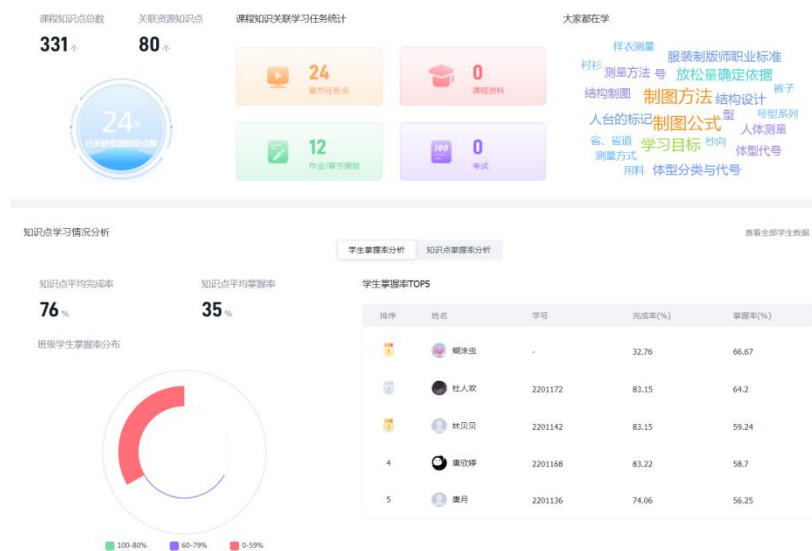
课程知识点总数
331 个

关联资源知识点
80 个

24 个
已关联课程知识点数

课程知识关联学习任务统计

24
章节任务点

0
课程资料

12
作业/章节测验

0
考试

大家都在学

样衣测量 服装制版师职业标准 衬衫 测量方法 号 放松量确定依据 裤子 结构制图 制图方法 结构设计 人台的标记 型 号型系列 制图公式 人体测量 省、省道 学习目标 袖窿 体型代号 测量方式 用料 体型分类与代号

知识点学习情况分析

学生掌握率分析 知识点掌握率分析

查看全部学生数据

知识点平均完成率
76 %

知识点平均掌握率
35 %

班级学生掌握率分布

100-80% 60-79% 0-59%

学生掌握率TOP5

| 排序 | 姓名 | 学号 | 完成率(%) | 掌握率(%) |
|---|---|---|---|---|
| | 糊涂虫 | - | 32.76 | 66.67 |
| | 杜人欢 | 2201172 | 83.15 | 64.2 |
| | 林贝贝 | 2201142 | 83.15 | 59.24 |
| 4 | 庞欣婷 | 2201168 | 83.22 | 58.7 |
| 5 | 唐月 | 2201136 | 74.06 | 56.25 |